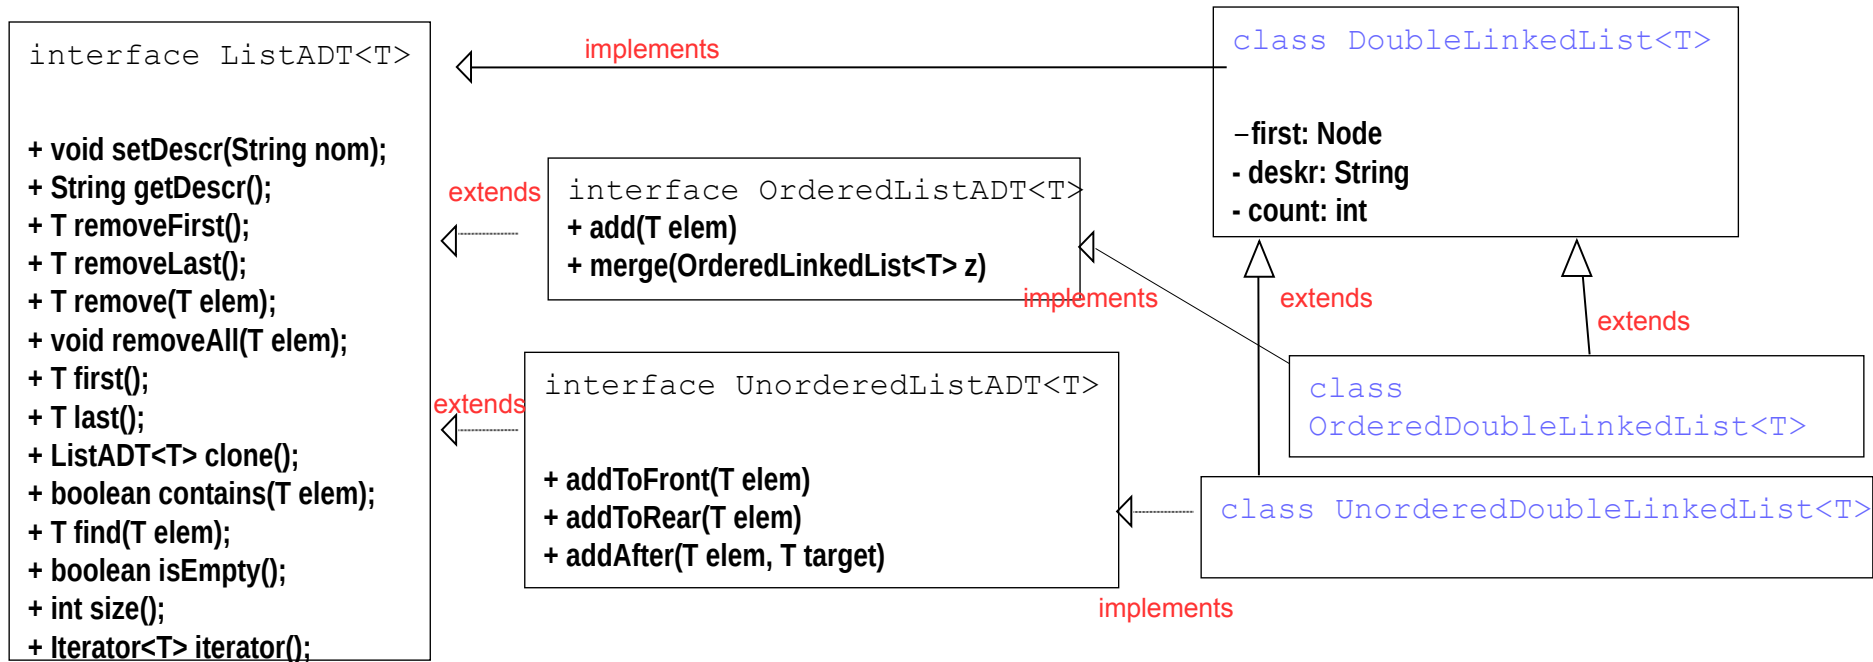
interface ListADT<T>

+ void setDescr(String nom);
+ String getDescr();
+ T removeFirst();
+ T removeLast();
+ T remove(T elem);
+ void removeAll(T elem);
+ T first();
+ T last();
+ ListADT<T> clone();
+ boolean contains(T elem);
+ T find(T elem);
+ boolean isEmpty();
+ int size();
+ Iterator<T> iterator();

implements

class DoubleLinkedList<T>

–first: Node
- deskr: String
- count: int

extends

interface OrderedListADT<T>
+ add(T elem)
+ merge(OrderedLinkedList<T> z)

implements

extends

extends

extends

interface UnorderedListADT<T>

+ addToFront(T elem)
+ addToRear(T elem)
+ addAfter(T elem, T target)

class OrderedDoubleLinkedList<T>

class UnorderedDoubleLinkedList<T>

implements